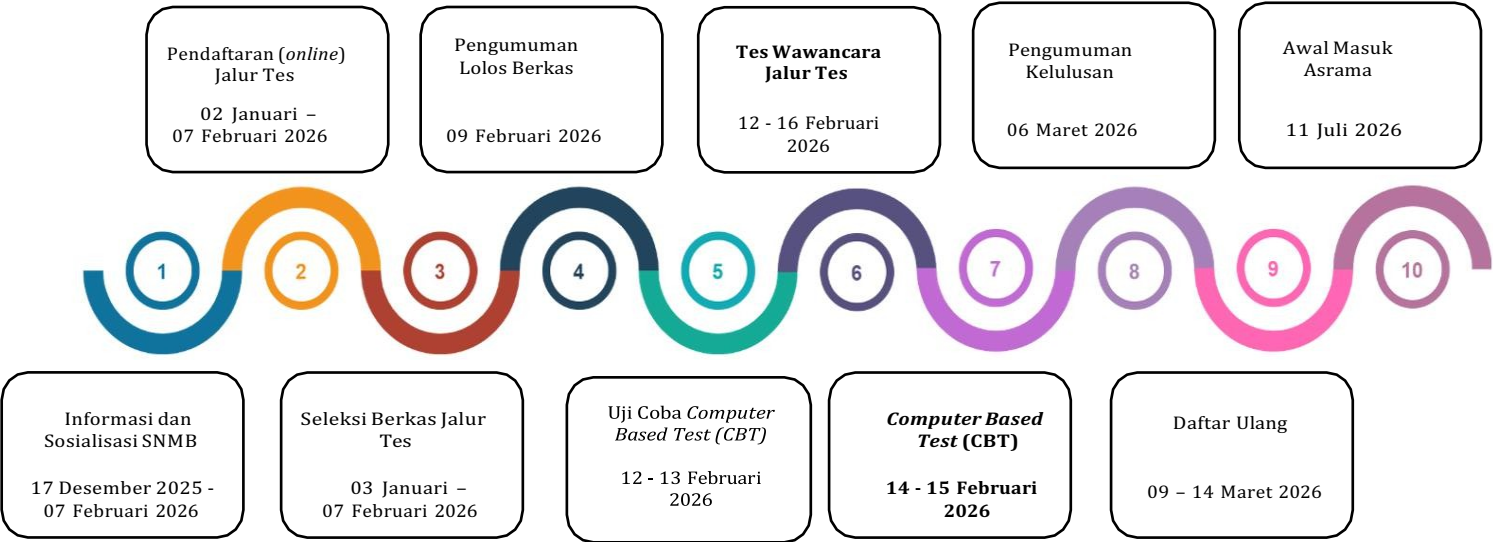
Informasi dan Sosialisasi SNMB

17 Desember 2025 - 07 Februari 2026

1

Pendaftaran (*online*) Jalur Tes

02 Januari – 07 Februari 2026

2

Seleksi Berkas Jalur Tes

03 Januari – 07 Februari 2026

3

Pengumuman Lolos Berkas

09 Februari 2026

4

Uji Coba *Computer Based Test (CBT)*

12 - 13 Februari 2026

5

**Tes Wawancara Jalur Tes**

12 - 16 Februari 2026

6

***Computer Based Test* (CBT)**

**14 - 15 Februari 2026**

7

Pengumuman Kelulusan

06 Maret 2026

8

Daftar Ulang

09 – 14 Maret 2026

9

Awal Masuk Asrama

11 Juli 2026

10